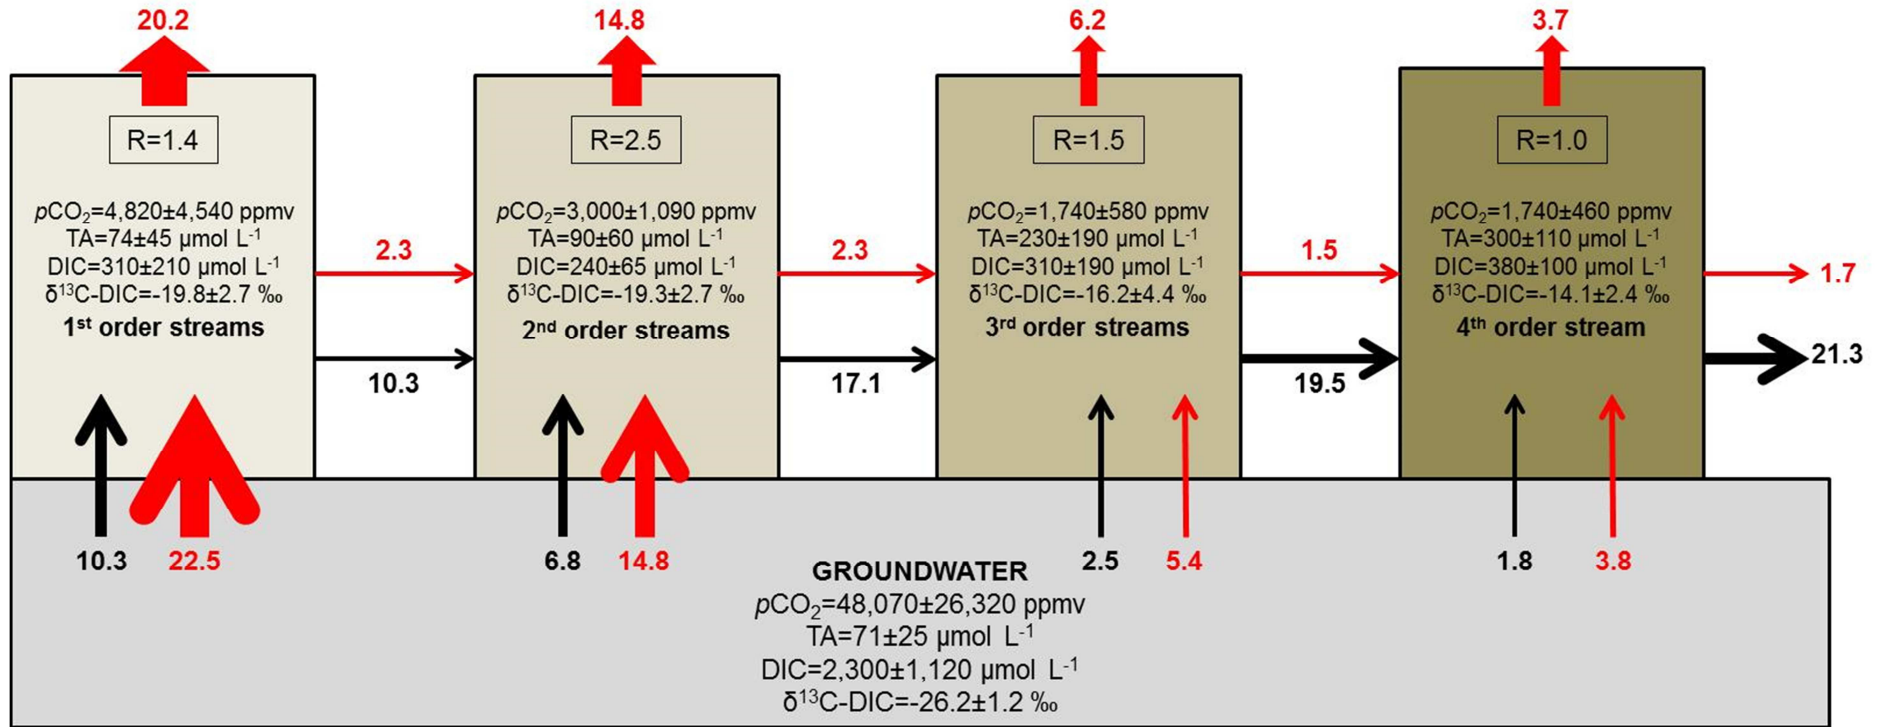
20.2

R=1.4

$pCO_2$=4,820±4,540 ppmv
TA=74±45 µmol $L^{-1}$
DIC=310±210 µmol $L^{-1}$
$\delta^{13}$C-DIC=-19.8±2.7 ‰
$1^{st}$ order streams

2.3

10.3

14.8

R=2.5

$pCO_2$=3,000±1,090 ppmv
TA=90±60 µmol $L^{-1}$
DIC=240±65 µmol $L^{-1}$
$\delta^{13}$C-DIC=-19.3±2.7 ‰
$2^{nd}$ order streams

2.3

17.1

6.2

R=1.5

$pCO_2$=1,740±580 ppmv
TA=230±190 µmol $L^{-1}$
DIC=310±190 µmol $L^{-1}$
$\delta^{13}$C-DIC=-16.2±4.4 ‰
$3^{rd}$ order streams

1.5

19.5

3.7

R=1.0

$pCO_2$=1,740±460 ppmv
TA=300±110 µmol $L^{-1}$
DIC=380±100 µmol $L^{-1}$
$\delta^{13}$C-DIC=-14.1±2.4 ‰
$4^{th}$ order stream

1.7

21.3

10.3 22.5

6.8 14.8

2.5 5.4

1.8 3.8

GROUNDWATER
$pCO_2$=48,070±26,320 ppmv
TA=71±25 µmol $L^{-1}$
DIC=2,300±1,120 µmol $L^{-1}$
$\delta^{13}$C-DIC=-26.2±1.2 ‰